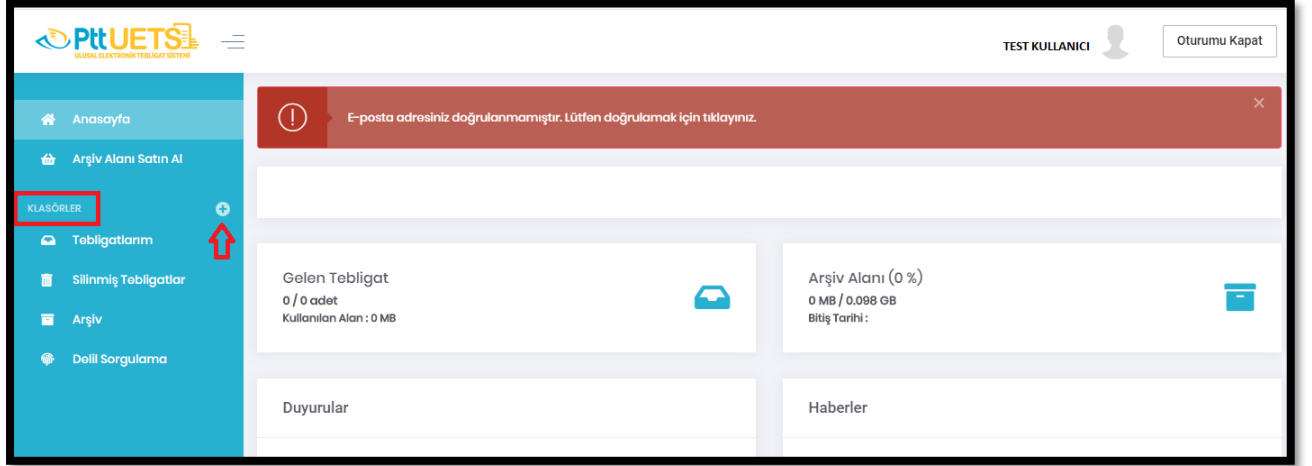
Ptt UETS
ULUSAL ELEKTRONİK TEBLİGAT SİSTEMİ

TEST KULLANICI
Oturumu Kapat

Anasayfa
Arşiv Alanı Satın Al
KLASÖRLER
Tebligatlarım
Silinmiş Tebligatlar
Arşiv
Delil Sorgulama

E-posta adresiniz doğrulanmamıştır. Lütfen doğrulamak için tıklayınız.
×

Gelen Tebligat
0 / 0 adet
Kullanılan Alan : 0 MB

Arşiv Alanı (0 %)
0 MB / 0.098 GB
Bitiş Tarihi :

Duyurular

Haberler